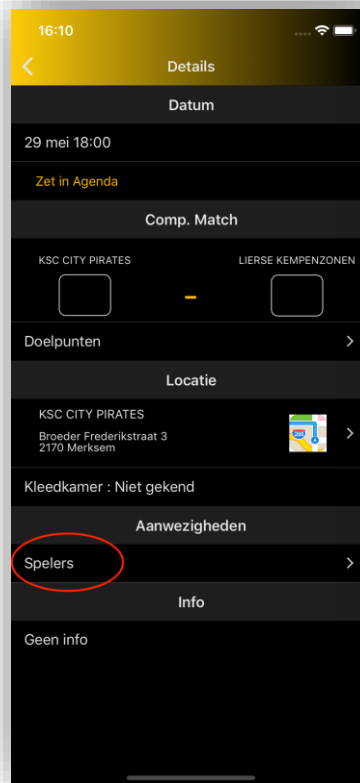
16:10

Details

Datum

29 mei 18:00

Zet in Agenda

Comp. Match

KSC CITY PIRATES

LIERSE KEMPENZONEN

-

Doelpunten

Locatie

KSC CITY PIRATES
Broeder Frederikstraat 3
2170 Merksem

Kleedkamer : Niet gekend

Aanwezigheden

Spelers

Info

Geen info